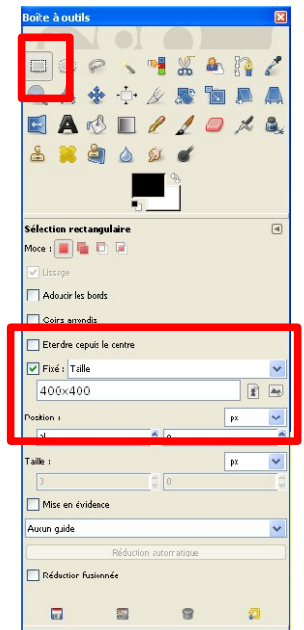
Boîte à outils

Sélection rectangulaire

Mode :

Lissage

Adoucir les bords

Coins arrondis

Etendre depuis le centre

Fixé : Taille

400×400

Position : px

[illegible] 0

Taille : px

0 0

Mise en évidence

Aucun guide

Réduction automatique

Réduction fusionnée